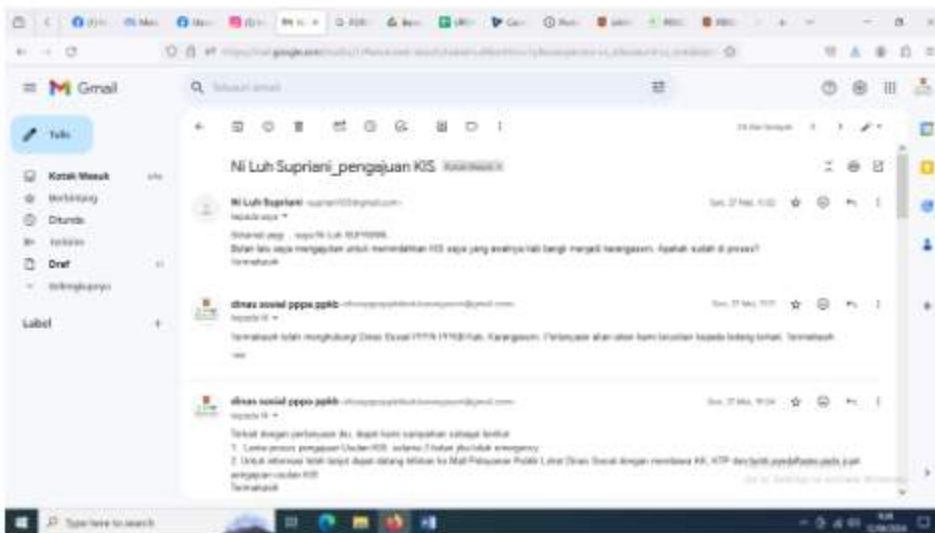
Gmail

Telusuri email

Tulis

Kotak Masuk
Berbintang
Ditunda
Terkirim
Draf
Selengkapnya

Label

Ni Luh Supriani_pengejuan KIS Kotak Masuk ×

Ni Luh Supriani

Selamat pagi, saya Ni Luh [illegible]
Bulan lalu saya mengajukan untuk memindahkan KIS saya yang awalnya dari bangli menjadi karangasem. Apakah sudah di proses?
Terimakasih

dinas sosial pppa ppkb

Terimakasih telah menghubungi Dinas Sosial PPPA PPKB Kab. Karangasem. Pertanyaan akan akan kami teruskan kepada bidang terkait. Terimakasih

dinas sosial pppa ppkb

Terkait dengan pertanyaan ibu, dapat kami sampaikan sebagai berikut:
1. Lama proses pengajuan Usulan KIS selama 3 bulan jika tidak emergency
2. Untuk informasi lebih lanjut dapat datang ke Mall Pelayanan Publik Lokal Dinas Sosial dengan membawa KK, KTP dan bukti pendaftaran pada saat pengajuan usulan KIS
Terimakasih

Type here to search